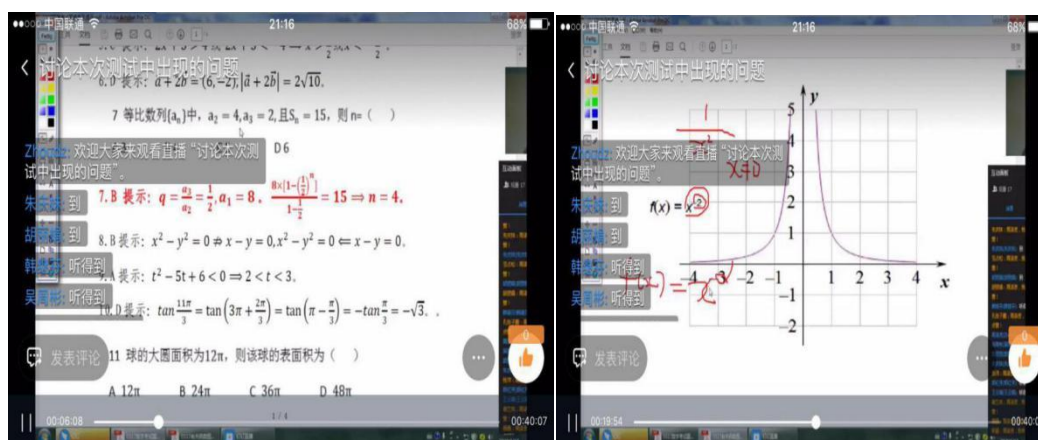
中国联通 21:16 68%

讨论本次测试中出现的问题

6. D 提示: $\vec{a}+2\vec{b}=(6,-2),|\vec{a}+2\vec{b}|=2\sqrt{10}$.

7 等比数列$\{a_n\}$中, $a_2=4,a_3=2$,且$S_n=15$, 则 n= ( )

ZIIIIIIII: 欢迎大家来观看直播"讨论本次测试中出现的问题"。 D 6

7.B 提示: $q=\frac{a_3}{a_2}=\frac{1}{2},a_1=8$, $\frac{8\times[1-(\frac{1}{2})^n]}{1-\frac{1}{2}}=15\Rightarrow n=4$.

朱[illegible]: 到

胡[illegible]: 到

8. B 提示: $x^2-y^2=0\nRightarrow x-y=0, x^2-y^2=0\Leftarrow x-y=0$.

韩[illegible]: 听得到

提示: $t^2-5t+6<0\Rightarrow 2<t<3$.

吴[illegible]: 听得到

10. D 提示: $tan\frac{11\pi}{3}=\tan\left(3\pi+\frac{2\pi}{3}\right)=\tan\left(\pi-\frac{\pi}{3}\right)=-tan\frac{\pi}{3}=-\sqrt{3}$.

发表评论

11 球的大圆面积为12π, 则该球的表面积为 ( )

A. 12π B. 24π C. 36π D. 48π

1 / 4

00:06:08 00:40:07

中国联通 21:16 68%

讨论本次测试中出现的问题

ZIIIIIIII: 欢迎大家来观看直播"讨论本次测试中出现的问题"。

朱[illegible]: 到

胡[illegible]: 到

韩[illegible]: 听得到

吴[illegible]: 听得到

发表评论

$y$

5

4

3

2

1

$f(x)=x^{-2}$

$x\neq 0$

$-4$ $-3$ $-2$ $-1$ 1 2 3 4 $x$

$-1$

$-2$

$f(x^2)=\frac{1}{x^2}$

00:19:54 00:40:07